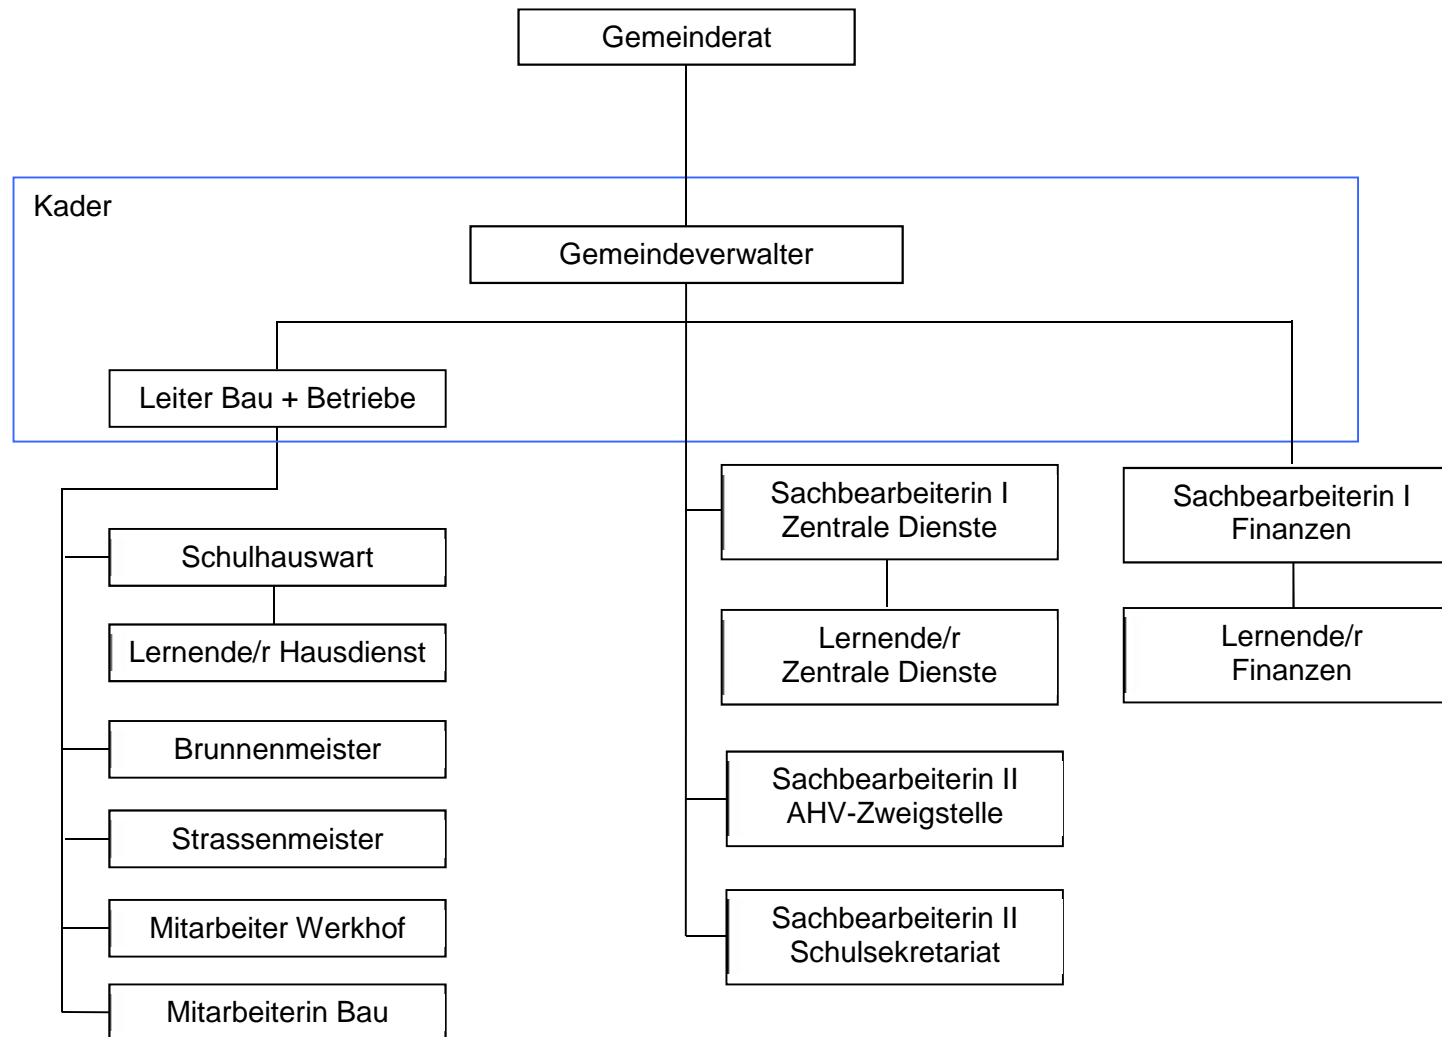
Gemeinderat

Kader

Gemeindeverwalter

Leiter Bau + Betriebe

Schulhauswart

Lernende/r Hausdienst

Brunnenmeister

Strassenmeister

Mitarbeiter Werkhof

Mitarbeiterin Bau

Sachbearbeiterin I
Zentrale Dienste

Lernende/r
Zentrale Dienste

Sachbearbeiterin II
AHV-Zweigstelle

Sachbearbeiterin II
Schulsekretariat

Sachbearbeiterin I
Finanzen

Lernende/r
Finanzen